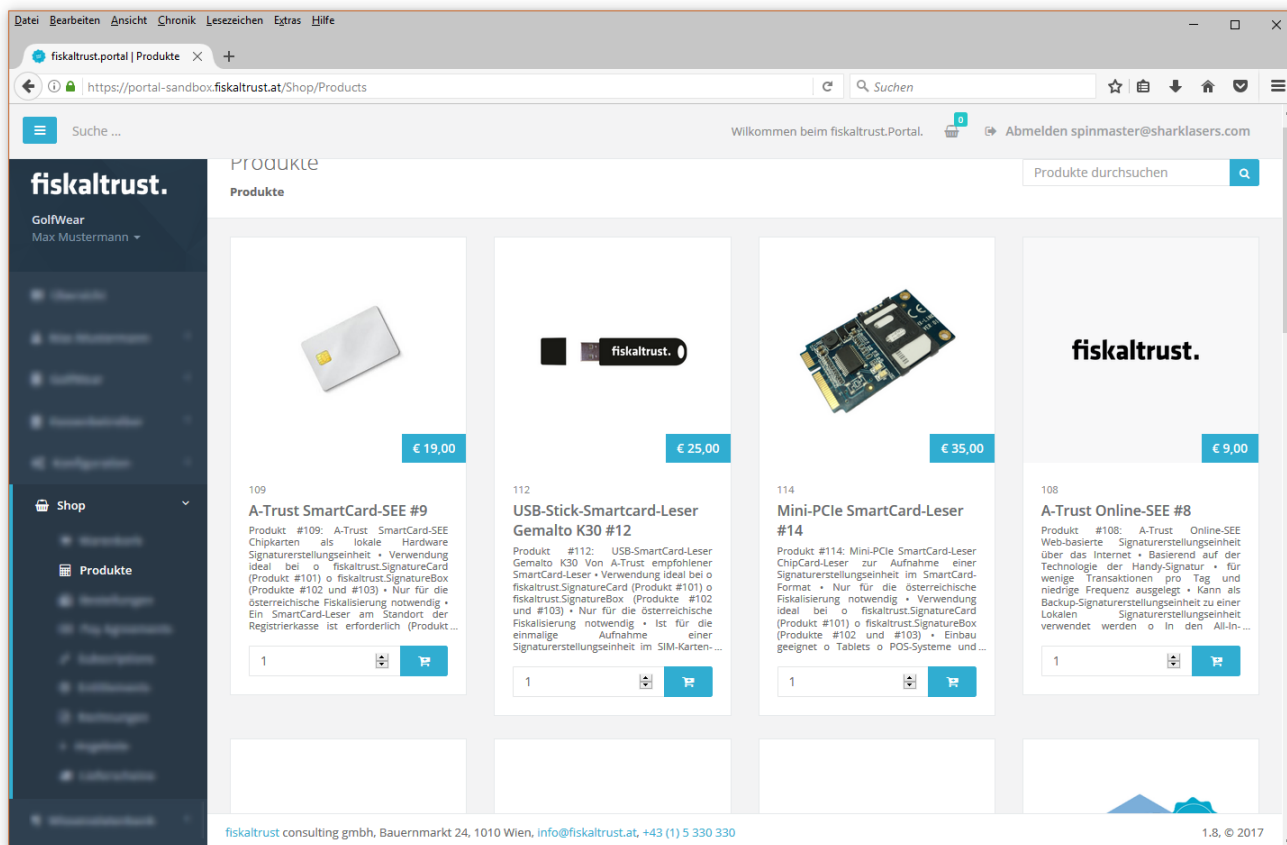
Datei Bearbeiten Ansicht Chronik Lesezeichen Extras Hilfe

fiskaltrust.portal | Produkte

https://portal-sandbox.fiskaltrust.at/Shop/Products

Suchen

Suche ...

Wilkommen beim fiskaltrust.Portal. 0 Abmelden spinmaster@sharklasers.com

fiskaltrust.

GolfWear
Max Mustermann

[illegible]
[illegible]
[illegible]
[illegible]
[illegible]

Shop
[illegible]
Produkte
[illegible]
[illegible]
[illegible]
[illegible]
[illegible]
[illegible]
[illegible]
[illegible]

Produkte
Produkte

Produkte durchsuchen

€ 19,00
109
A-Trust SmartCard-SEE #9
Produkt #109: A-Trust SmartCard-SEE Chipkarten als lokale Hardware Signaturerstellungseinheit • Verwendung ideal bei o fiskaltrust.SignatureCard (Produkt #101) o fiskaltrust.SignatureBox (Produkte #102 und #103) • Nur für die österreichische Fiskalisierung notwendig • Ein SmartCard-Leser am Standort der Registrierkasse ist erforderlich (Produkt ...
1

fiskaltrust.
€ 25,00
112
USB-Stick-Smartcard-Leser Gemalto K30 #12
Produkt #112: USB-SmartCard-Leser Gemalto K30 Von A-Trust empfohlener SmartCard-Leser • Verwendung ideal bei o fiskaltrust.SignatureCard (Produkt #101) o fiskaltrust.SignatureBox (Produkte #102 und #103) • Nur für die österreichische Fiskalisierung notwendig • Ist für die einmalige Aufnahme einer Signaturerstellungseinheit im SIM-Karten- ...
1

€ 35,00
114
Mini-PCIe SmartCard-Leser #14
Produkt #114: Mini-PCIe SmartCard-Leser ChipCard-Leser zur Aufnahme einer Signaturerstellungseinheit im SmartCard-Format • Nur für die österreichische Fiskalisierung notwendig • Verwendung ideal bei o fiskaltrust.SignatureCard (Produkt #101) o fiskaltrust.SignatureBox (Produkte #102 und #103) • Einbau geeignet o Tablets o POS-Systeme und ...
1

fiskaltrust.
€ 9,00
108
A-Trust Online-SEE #8
Produkt #108: A-Trust Online-SEE Web-basierte Signaturerstellungseinheit über das Internet • Basierend auf der Technologie der Handy-Signatur • für wenige Transaktionen pro Tag und niedrige Frequenz ausgelegt • Kann als Backup-Signaturerstellungseinheit zu einer Lokalen Signaturerstellungseinheit verwendet werden o In den All-In- ...
1

fiskaltrust consulting gmbh, Bauernmarkt 24, 1010 Wien, info@fiskaltrust.at, +43 (1) 5 330 330
1.8, © 2017